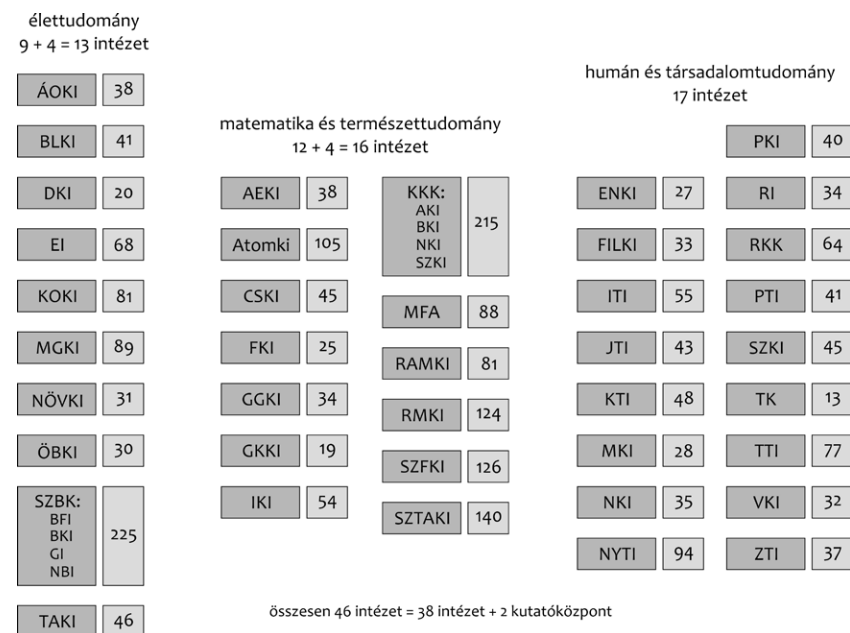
élettudomány
9 + 4 = 13 intézet

| ÁOKI | 38 |
|---|---|
| BLKI | 41 |
| DKI | 20 |
| EI | 68 |
| KOKI | 81 |
| MGKI | 89 |
| NÖVKI | 31 |
| ÖBKI | 30 |
| SZBK: BFI BKI GI NBI | 225 |
| TAKI | 46 |

matematika és természettudomány
12 + 4 = 16 intézet

| AEKI | 38 |
|---|---|
| Atomki | 105 |
| CSKI | 45 |
| FKI | 25 |
| GGKI | 34 |
| GKKI | 19 |
| IKI | 54 |

| KKK: AKI BKI NKI SZKI | 215 |
|---|---|
| MFA | 88 |
| RAMKI | 81 |
| RMKI | 124 |
| SZFKI | 126 |
| SZTAKI | 140 |

humán és társadalomtudomány
17 intézet

| ENKI | 27 |
|---|---|
| FILKI | 33 |
| ITI | 55 |
| JTI | 43 |
| KTI | 48 |
| MKI | 28 |
| NKI | 35 |
| NYTI | 94 |

| PKI | 40 |
|---|---|
| RI | 34 |
| RKK | 64 |
| PTI | 41 |
| SZKI | 45 |
| TK | 13 |
| TTI | 77 |
| VKI | 32 |
| ZTI | 37 |

összesen 46 intézet = 38 intézet + 2 kutatóközpont